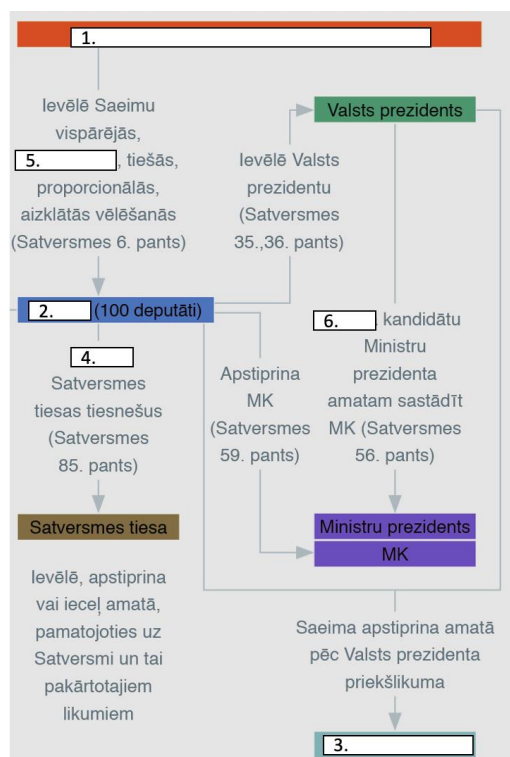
1.

Ievēlē Saeimu vispārējās, 5. , tiešās, proporcionālās, aizklātās vēlēšanās (Satversmes 6. pants)

Valsts prezidents

Ievēlē Valsts prezidentu (Satversmes 35.,36. pants)

2. (100 deputāti)

4.

Satversmes tiesas tiesnešus (Satversmes 85. pants)

Apstiprina MK (Satversmes 59. pants)

6. kandidātu Ministru prezidenta amatam sastādīt MK (Satversmes 56. pants)

Satversmes tiesa

Ministru prezidents

MK

Ievēlē, apstiprina vai ieceļ amatā, pamatojoties uz Satversmi un tai pakārtotajiem likumiem

Saeima apstiprina amatā pēc Valsts prezidenta priekšlikuma

3.